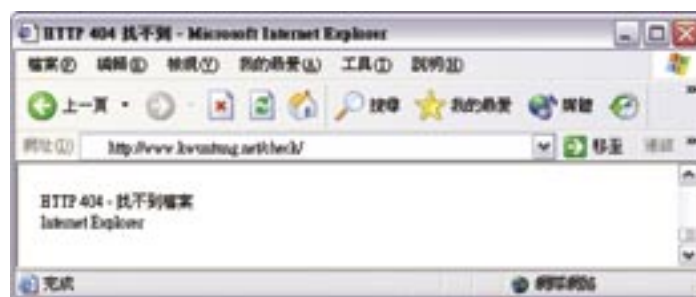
HTTP 404 找不到 - Microsoft Internet Explorer

檔案(F) 編輯(E) 檢視(V) 我的最愛(A) 工具(T) 說明(H)

上一頁 搜尋 我的最愛 媒體

網址(D) http://www.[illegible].net/check/ 移至 連結

HTTP 404 - 找不到檔案
Internet Explorer

完成 網際網路